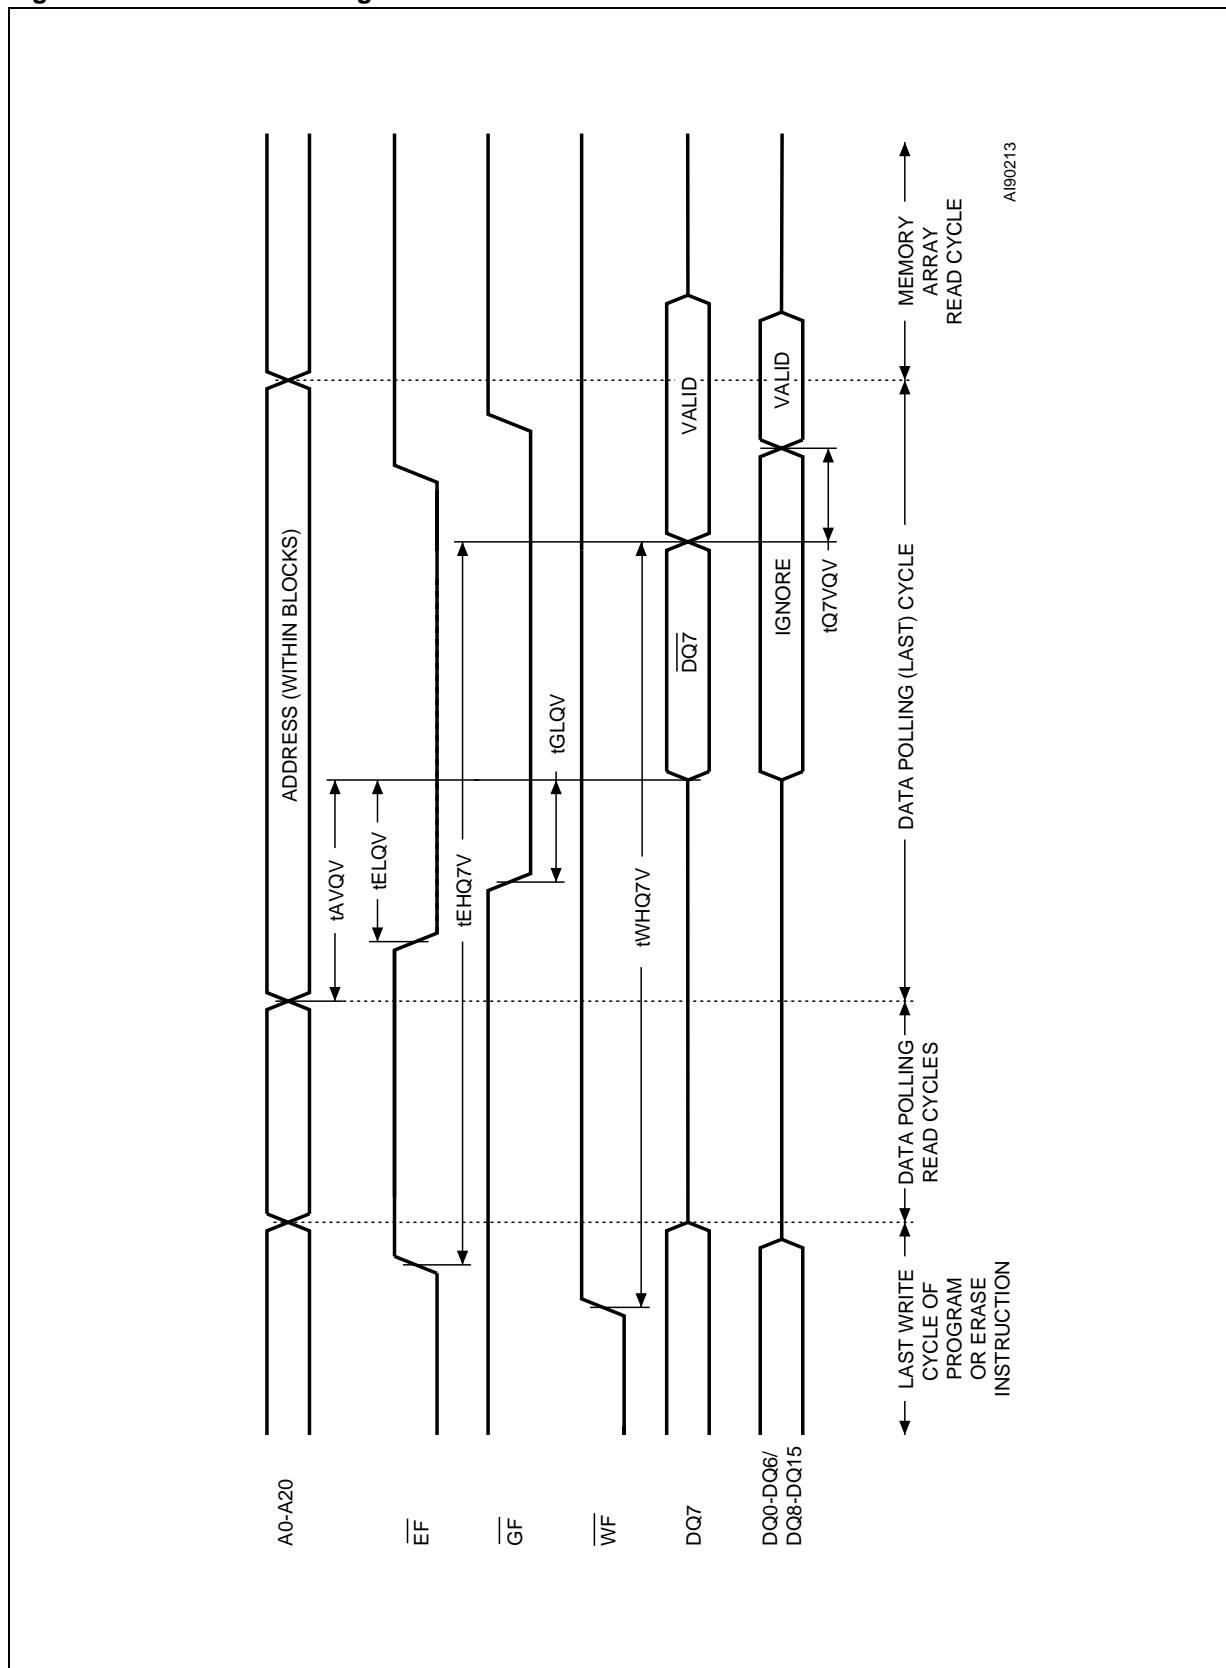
A0-A20

$\overline{EF}$

$\overline{GF}$

$\overline{WF}$

DQ7

DQ0-DQ6/ DQ8-DQ15

ADDRESS (WITHIN BLOCKS)

tAVQV

tELQV

tEHQ7V

tGLQV

tWHQ7V

$\overline{DQ7}$

VALID

IGNORE

VALID

tQ7VQV

LAST WRITE CYCLE OF PROGRAM OR ERASE INSTRUCTION

DATA POLLING READ CYCLES

DATA POLLING (LAST) CYCLE

MEMORY ARRAY READ CYCLE

AI90213